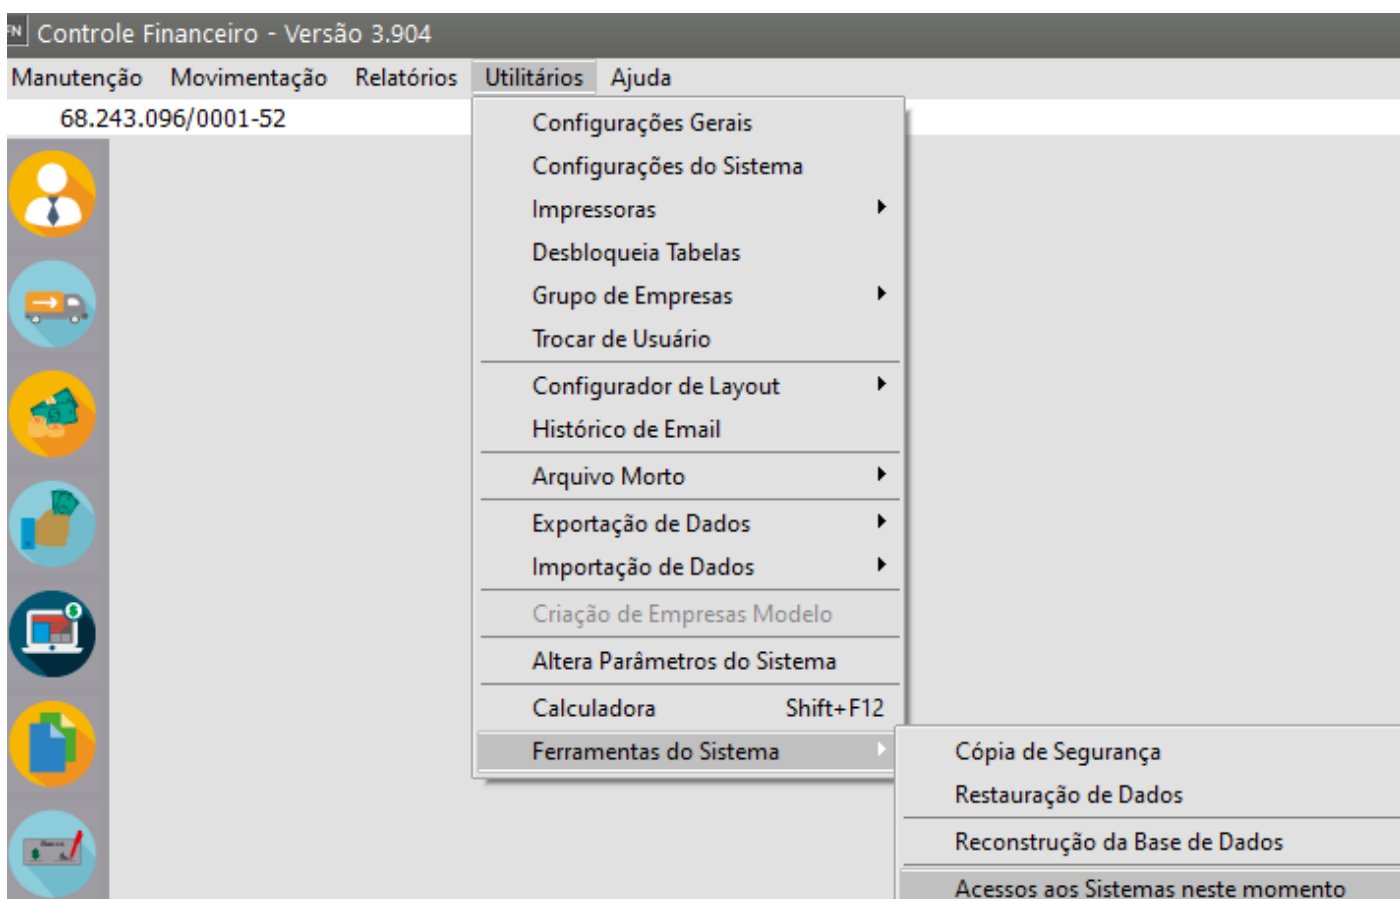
FN Controle Financeiro - Versão 3.904

Manutenção Movimentação Relatórios Utilitários Ajuda

68.243.096/0001-52

Configurações Gerais
Configurações do Sistema
Impressoras
Desbloqueia Tabelas
Grupo de Empresas
Trocar de Usuário
Configurador de Layout
Histórico de Email
Arquivo Morto
Exportação de Dados
Importação de Dados
Criação de Empresas Modelo
Altera Parâmetros do Sistema
Calculadora Shift+F12
Ferramentas do Sistema

Cópia de Segurança
Restauração de Dados
Reconstrução da Base de Dados
Acessos aos Sistemas neste momento